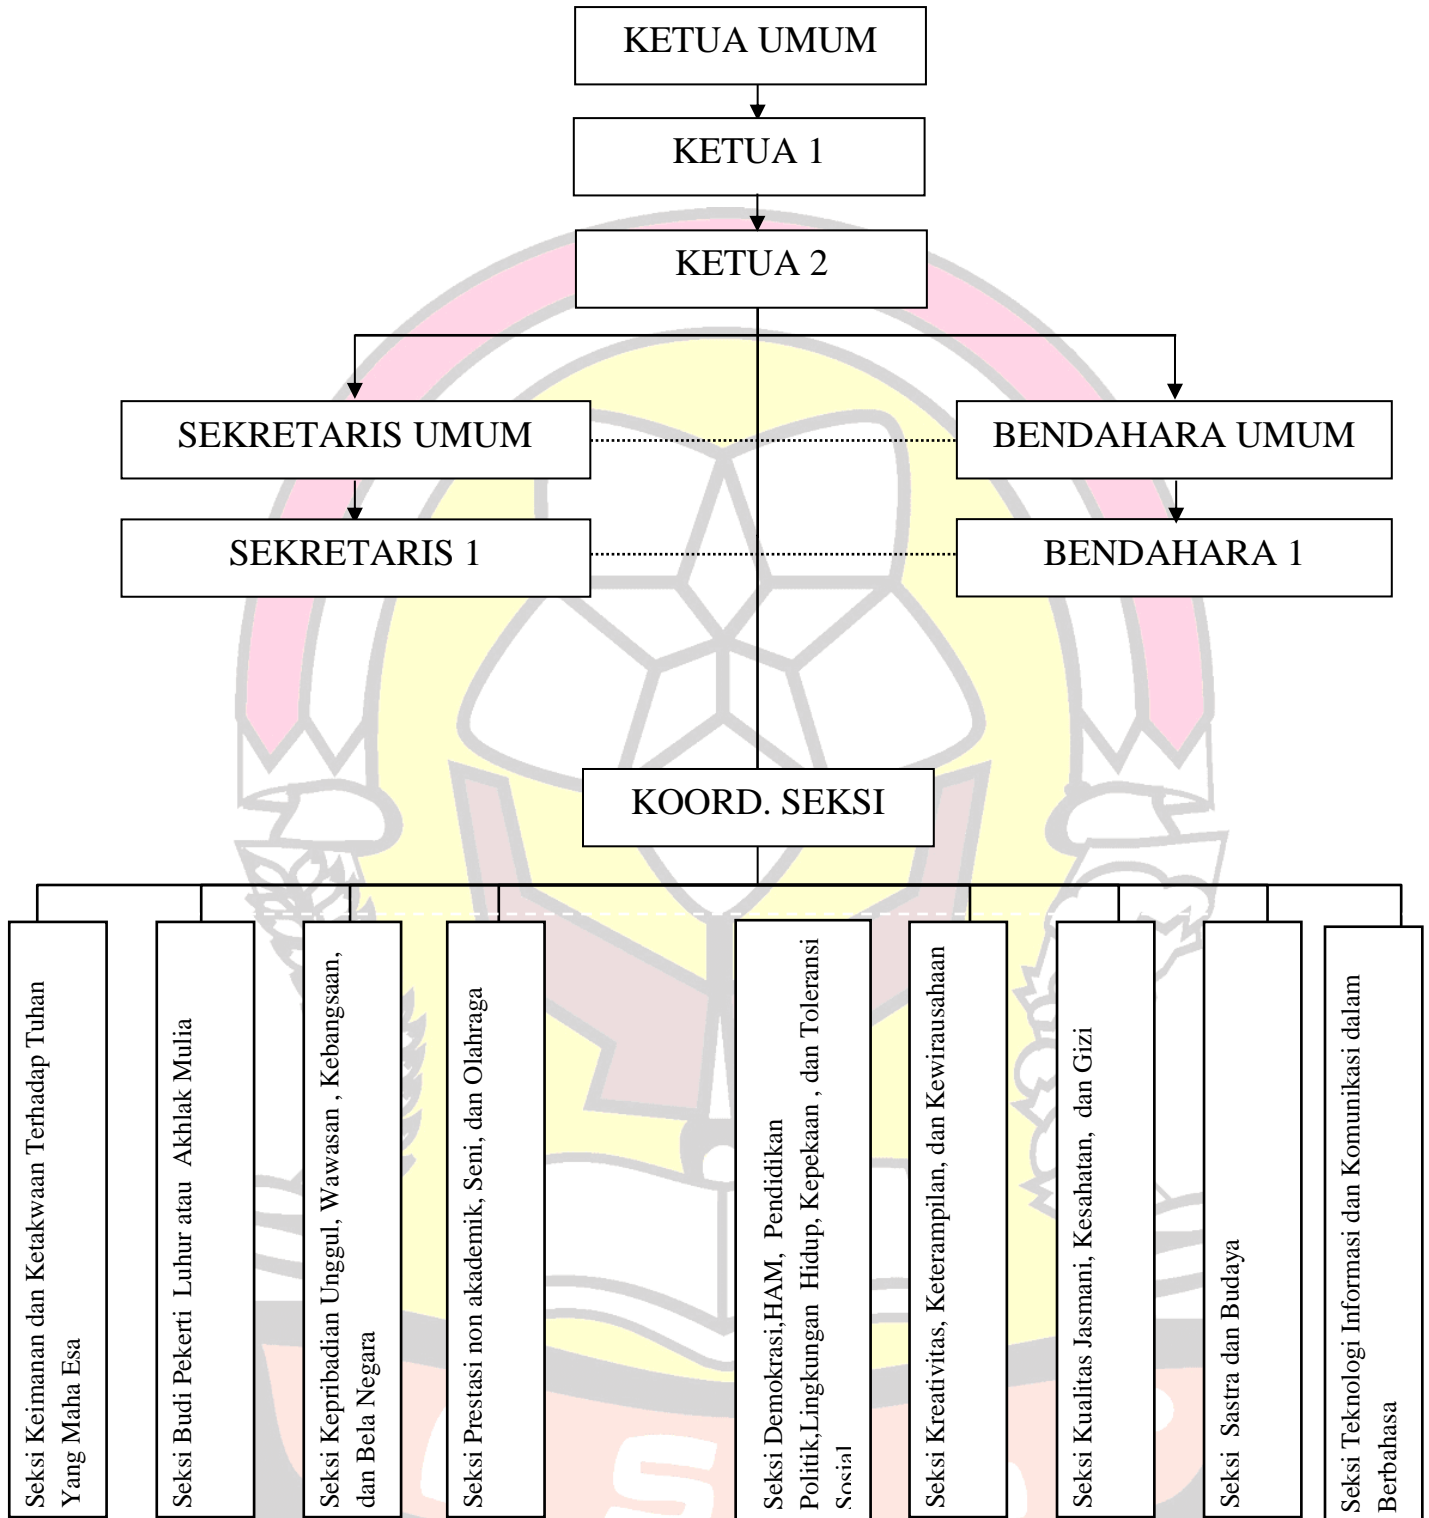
KETUA UMUM

KETUA 1

KETUA 2

SEKRETARIS UMUM

BENDAHARA UMUM

SEKRETARIS 1

BENDAHARA 1

KOORD. SEKSI

Seksi Keimanan dan Ketakwaan Terhadap Tuhan Yang Maha Esa

Seksi Budi Pekerti Luhur atau Akhlak Mulia

Seksi Kepribadian Unggul, Wawasan , Kebangsaan, dan Bela Negara

Seksi Prestasi non akademik, Seni, dan Olahraga

Seksi Demokrasi,HAM, Pendidikan Politik,Lingkungan Hidup, Kepekaan , dan Toleransi Sosial

Seksi Kreativitas, Keterampilan, dan Kewirausahaan

Seksi Kualitas Jasmani, Kesahatan, dan Gizi

Seksi Sastra dan Budaya

Seksi Teknologi Informasi dan Komunikasi dalam Berbahasa